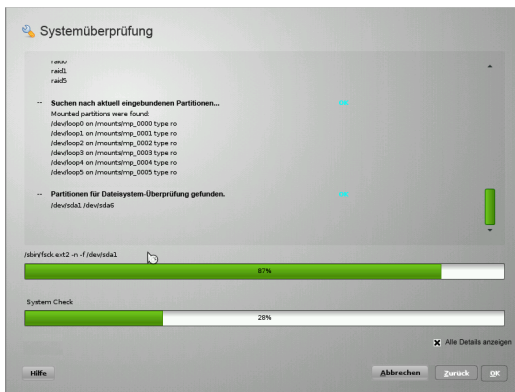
Systemüberprüfung

raid0
raid1
raid5

-- Suchen nach aktuell eingebundenen Partitionen...
Mounted partitions were found:
/dev/loop0 on /mounts/mp_0000 type ro
/dev/loop1 on /mounts/mp_0001 type ro
/dev/loop2 on /mounts/mp_0002 type ro
/dev/loop3 on /mounts/mp_0003 type ro
/dev/loop4 on /mounts/mp_0004 type ro
/dev/loop5 on /mounts/mp_0005 type ro

-- Partitionen für Dateisystem-Überprüfung gefunden.
/dev/sda1 /dev/sda6

/sbin/fsck.ext2 -n -f /dev/sda1

87%

System Check

28%

Alle Details anzeigen

Hilfe

Abbrechen

Zurück

OK